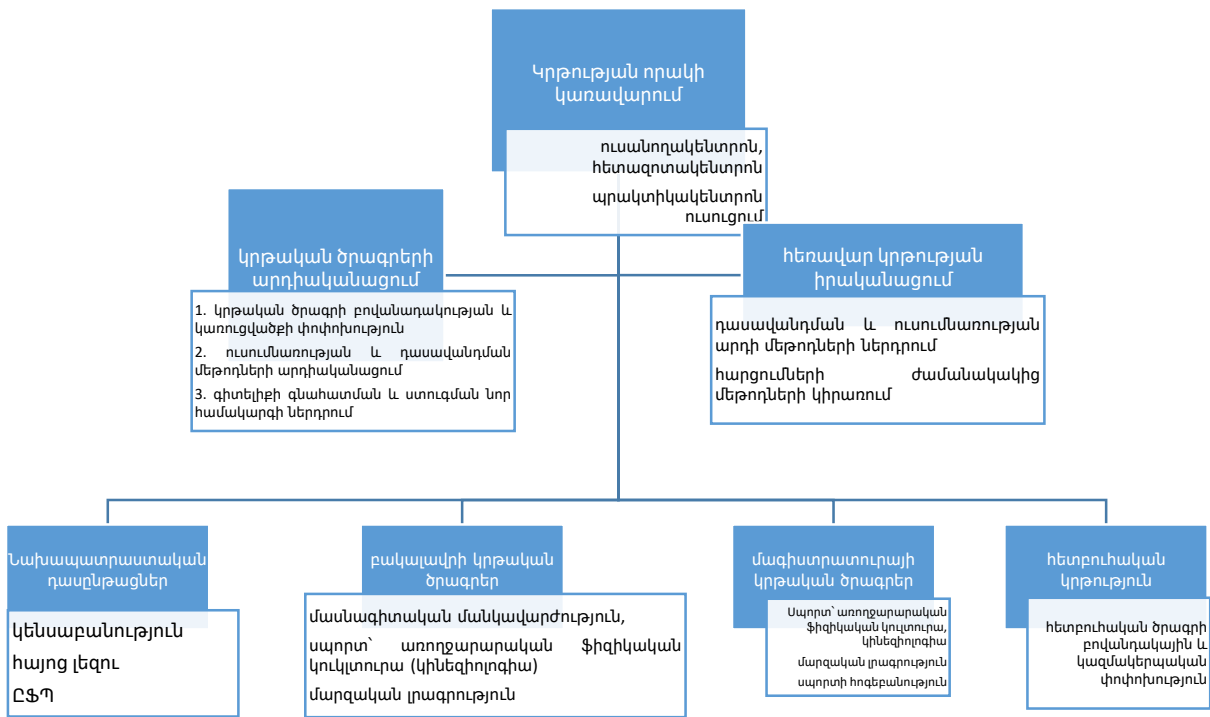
Կրթության որակի կառավարում

ուսանողակենտրոն, հետազոտակենտրոն

պրակտիկակենտրոն ուսուցում

կրթական ծրագրերի արդիականացում

1. կրթական ծրագրի բովանդակության և կառուցվածքի փոփոխություն

2. ուսումնառության և դասավանդման մեթոդների արդիականացում

3. գիտելիքի գնահատման և ստուգման նոր համակարգի ներդրում

հեռավար կրթության իրականացում

դասավանդման և ուսումնառության արդի մեթոդների ներդրում

հարցումների ժամանակակից մեթոդների կիրառում

Նախապատրաստական դասընթացներ

կենսաբանություն

հայոց լեզու

ԸՖՊ

բակալավրի կրթական ծրագրեր

մասնագիտական մանկավարժություն,

սպորտ՝ առողջարարական ֆիզիկական կուլտուրա (կինեզիոլոգիա)

մարզական լրագրություն

մագիստրատուրայի կրթական ծրագրեր

Սպորտ՝ առողջարարական ֆիզիկական կուլտուրա, կինեզիոլոգիա

մարզական լրագրություն

սպորտի հոգեբանություն

հետբուհական կրթություն

հետբուհական ծրագրի բովանդակային և կազմակերպական փոփոխություն